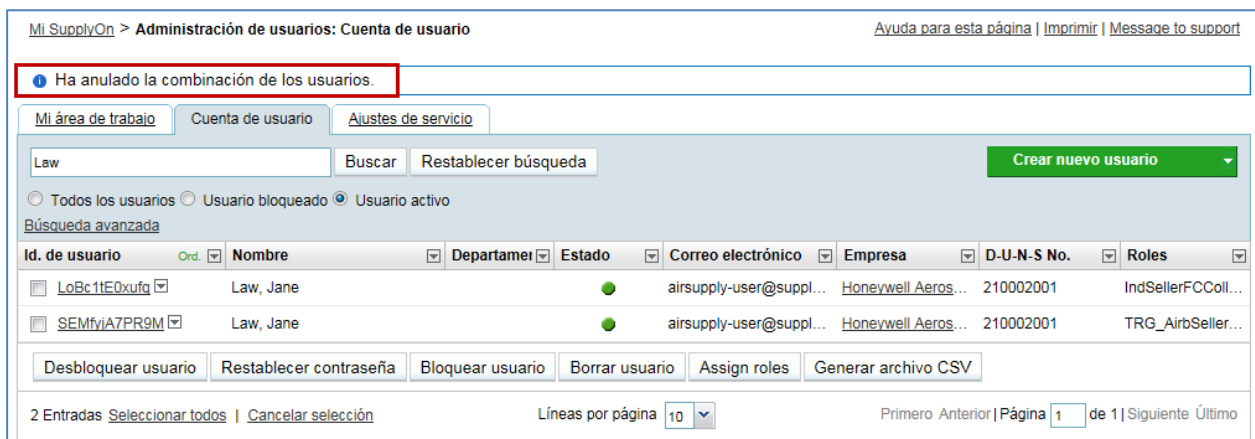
Mi SupplyOn > Administración de usuarios: Cuenta de usuario

Ayuda para esta página | Imprimir | Message to support

Ha anulado la combinación de los usuarios.

Mi área de trabajo | Cuenta de usuario | Ajustes de servicio

Law

Buscar | Restablecer búsqueda

Crear nuevo usuario

Todos los usuarios | Usuario bloqueado | Usuario activo

Búsqueda avanzada

| Id. de usuario Ord. | Nombre | Departamer | Estado | Correo electrónico | Empresa | D-U-N-S No. | Roles |
|---|---|---|---|---|---|---|---|
| LoBc1tE0xufq | Law, Jane | | | airsupply-user@suppl... | Honeywell Aeros... | 210002001 | IndSellerFCColl... |
| SEMfyiA7PR9M | Law, Jane | | | airsupply-user@suppl... | Honeywell Aeros... | 210002001 | TRG_AirbSeller... |

Desbloquear usuario | Restablecer contraseña | Bloquear usuario | Borrar usuario | Assign roles | Generar archivo CSV

2 Entradas Seleccionar todos | Cancelar selección

Líneas por página 10

Primero Anterior | Página 1 de 1 | Siguiente Último